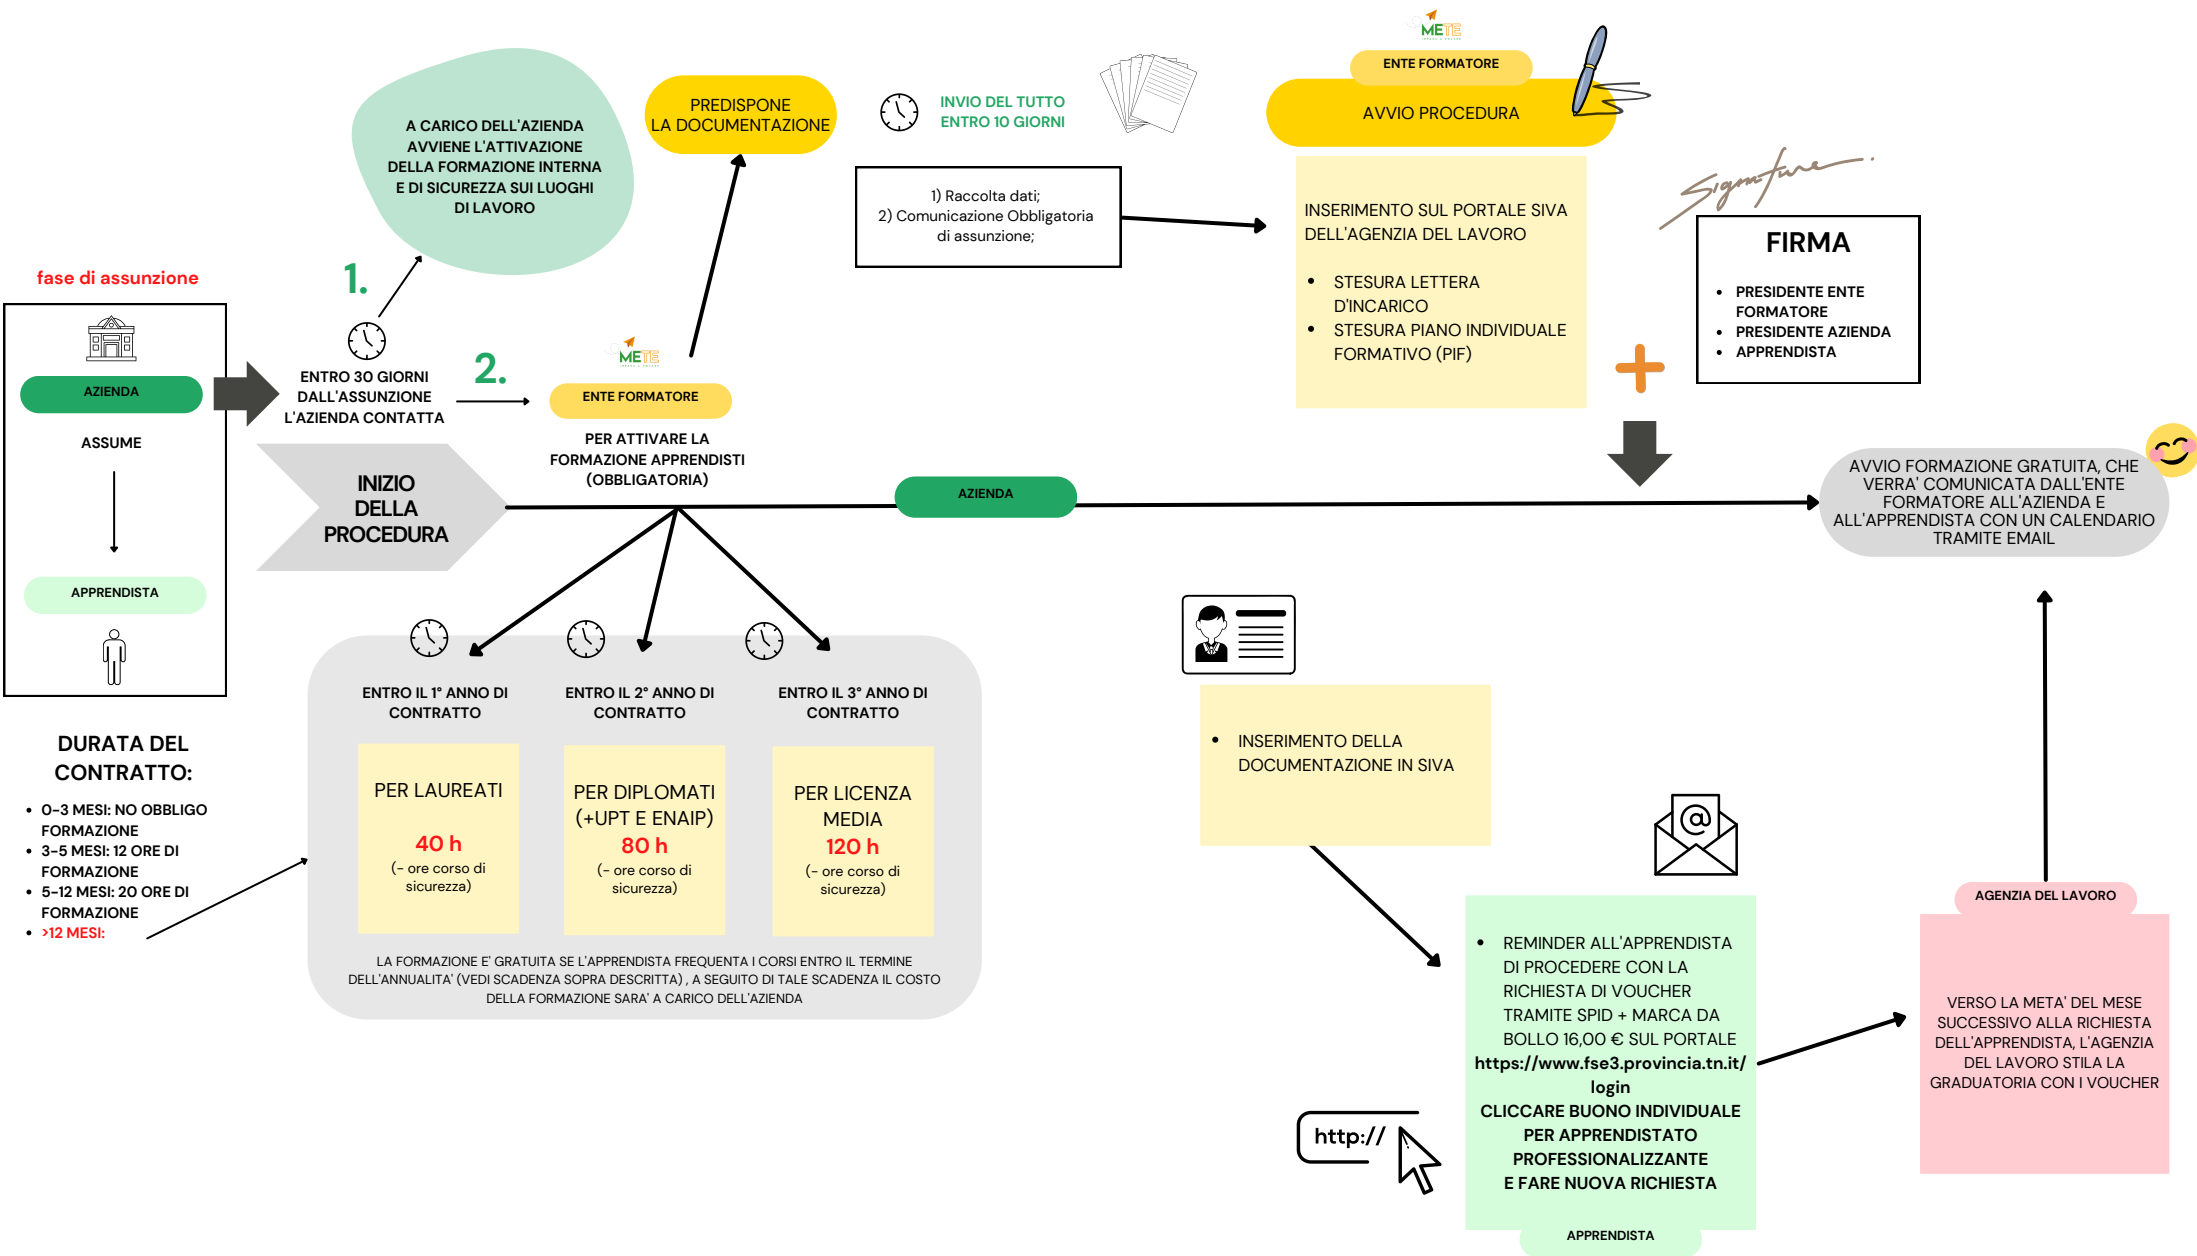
fase di assunzione

AZIENDA

ASSUME

APPRENDISTA

ENTRO 30 GIORNI DALL'ASSUNZIONE L'AZIENDA CONTATTA

1.

A CARICO DELL'AZIENDA AVVIENE L'ATTIVAZIONE DELLA FORMAZIONE INTERNA E DI SICUREZZA SUI LUOGHI DI LAVORO

2.

METE

ENTE FORMATORE

PER ATTIVARE LA FORMAZIONE APPRENDISTI (OBBLIGATORIA)

PREDISPONE LA DOCUMENTAZIONE

INVIO DEL TUTTO ENTRO 10 GIORNI

1) Raccolta dati;
2) Comunicazione Obbligatoria di assunzione;

METE

ENTE FORMATORE

AVVIO PROCEDURA

INSERIMENTO SUL PORTALE SIVA DELL'AGENZIA DEL LAVORO

- STESURA LETTERA D'INCARICO
- STESURA PIANO INDIVIDUALE FORMATIVO (PIF)

Signature

FIRMA

- PRESIDENTE ENTE FORMATORE
- PRESIDENTE AZIENDA
- APPRENDISTA

INIZIO DELLA PROCEDURA

AZIENDA

AVVIO FORMAZIONE GRATUITA, CHE VERRA' COMUNICATA DALL'ENTE FORMATORE ALL'AZIENDA E ALL'APPRENDISTA CON UN CALENDARIO TRAMITE EMAIL

ENTRO IL 1° ANNO DI CONTRATTO

ENTRO IL 2° ANNO DI CONTRATTO

ENTRO IL 3° ANNO DI CONTRATTO

PER LAUREATI
40 h
(- ore corso di sicurezza)

PER DIPLOMATI (+UPT E ENAIP)
80 h
(- ore corso di sicurezza)

PER LICENZA MEDIA
120 h
(- ore corso di sicurezza)

LA FORMAZIONE E' GRATUITA SE L'APPRENDISTA FREQUENTA I CORSI ENTRO IL TERMINE DELL'ANNUALITA' (VEDI SCADENZA SOPRA DESCRITTA) , A SEGUITO DI TALE SCADENZA IL COSTO DELLA FORMAZIONE SARA' A CARICO DELL'AZIENDA

DURATA DEL CONTRATTO:

- 0-3 MESI: NO OBBLIGO FORMAZIONE
- 3-5 MESI: 12 ORE DI FORMAZIONE
- 5-12 MESI: 20 ORE DI FORMAZIONE
- >12 MESI:

- INSERIMENTO DELLA DOCUMENTAZIONE IN SIVA

- REMINDER ALL'APPRENDISTA DI PROCEDERE CON LA RICHIESTA DI VOUCHER TRAMITE SPID + MARCA DA BOLLO 16,00 € SUL PORTALE
https://www.fse3.provincia.tn.it/login
CLICCARE BUONO INDIVIDUALE PER APPRENDISTATO PROFESSIONALIZZANTE E FARE NUOVA RICHIESTA

APPRENDISTA

http://

AGENZIA DEL LAVORO

VERSO LA META' DEL MESE SUCCESSIVO ALLA RICHIESTA DELL'APPRENDISTA, L'AGENZIA DEL LAVORO STILA LA GRADUATORIA CON I VOUCHER